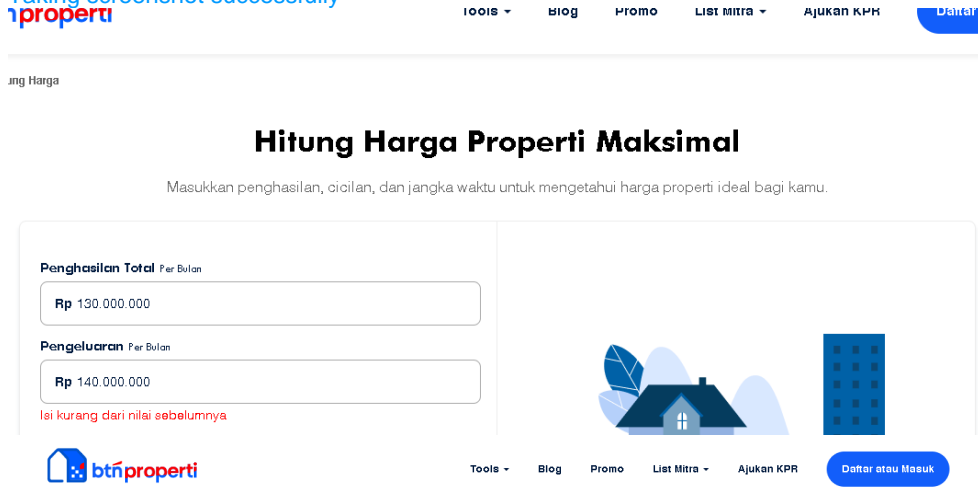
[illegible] screenshot successfully
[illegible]properti

Tools ▾ Blog Promo List Mitra ▾ Ajukan KPR Daftar

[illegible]ung Harga

Hitung Harga Properti Maksimal

Masukkan penghasilan, cicilan, dan jangka waktu untuk mengetahui harga properti ideal bagi kamu.

Penghasilan Total Per Bulan

Rp 130.000.000

Pengeluaran Per Bulan

Rp 140.000.000

Isi kurang dari nilai sebelumnya

btnproperti

Tools ▾ Blog Promo List Mitra ▾ Ajukan KPR Daftar atau Masuk